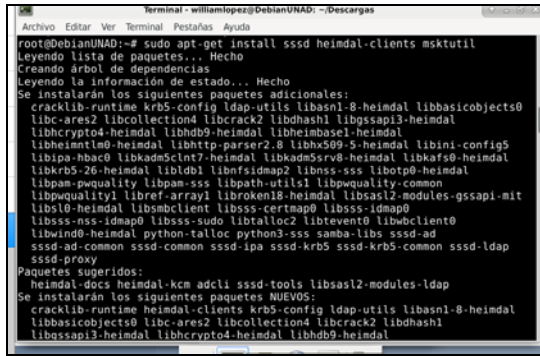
Terminal - williamlopez@DebianUNAD: ~/Descargas

Archivo Editar Ver Terminal Pestañas Ayuda

root@DebianUNAD:~# sudo apt-get install sssd heimdal-clients msktutil
Leyendo lista de paquetes... Hecho
Creando árbol de dependencias
Leyendo la información de estado... Hecho
Se instalarán los siguientes paquetes adicionales:
  cracklib-runtime krb5-config ldap-utils libasn1-8-heimdal libbasicobjects0
  libc-ares2 libcollection4 libcrack2 libdhash1 libgssapi3-heimdal
  libhcrypto4-heimdal libhdb9-heimdal libheimbase1-heimdal
  libheimntlm0-heimdal libhttp-parser2.8 libhx509-5-heimdal libini-config5
  libipa-hbac0 libkadm5clnt7-heimdal libkadm5srv8-heimdal libkafs0-heimdal
  libkrb5-26-heimdal libldb1 libnfsidmap2 libnss-sss libotp0-heimdal
  libpam-pwquality libpam-sss libpath-utils1 libpwquality-common
  libpwquality1 libref-array1 libroken18-heimdal libsasl2-modules-gssapi-mit
  libsl0-heimdal libsmbclient libsss-certmap0 libsss-idmap0
  libsss-nss-idmap0 libsss-sudo libtalloc2 libtevent0 libwbclient0
  libwind0-heimdal python-talloc python3-sss samba-libs sssd-ad
  sssd-ad-common sssd-common sssd-ipa sssd-krb5 sssd-krb5-common sssd-ldap
  sssd-proxy
Paquetes sugeridos:
  heimdal-docs heimdal-kcm adcli sssd-tools libsasl2-modules-ldap
Se instalarán los siguientes paquetes NUEVOS:
  cracklib-runtime heimdal-clients krb5-config ldap-utils libasn1-8-heimdal
  libbasicobjects0 libc-ares2 libcollection4 libcrack2 libdhash1
  libgssapi3-heimdal libhcrypto4-heimdal libhdb9-heimdal